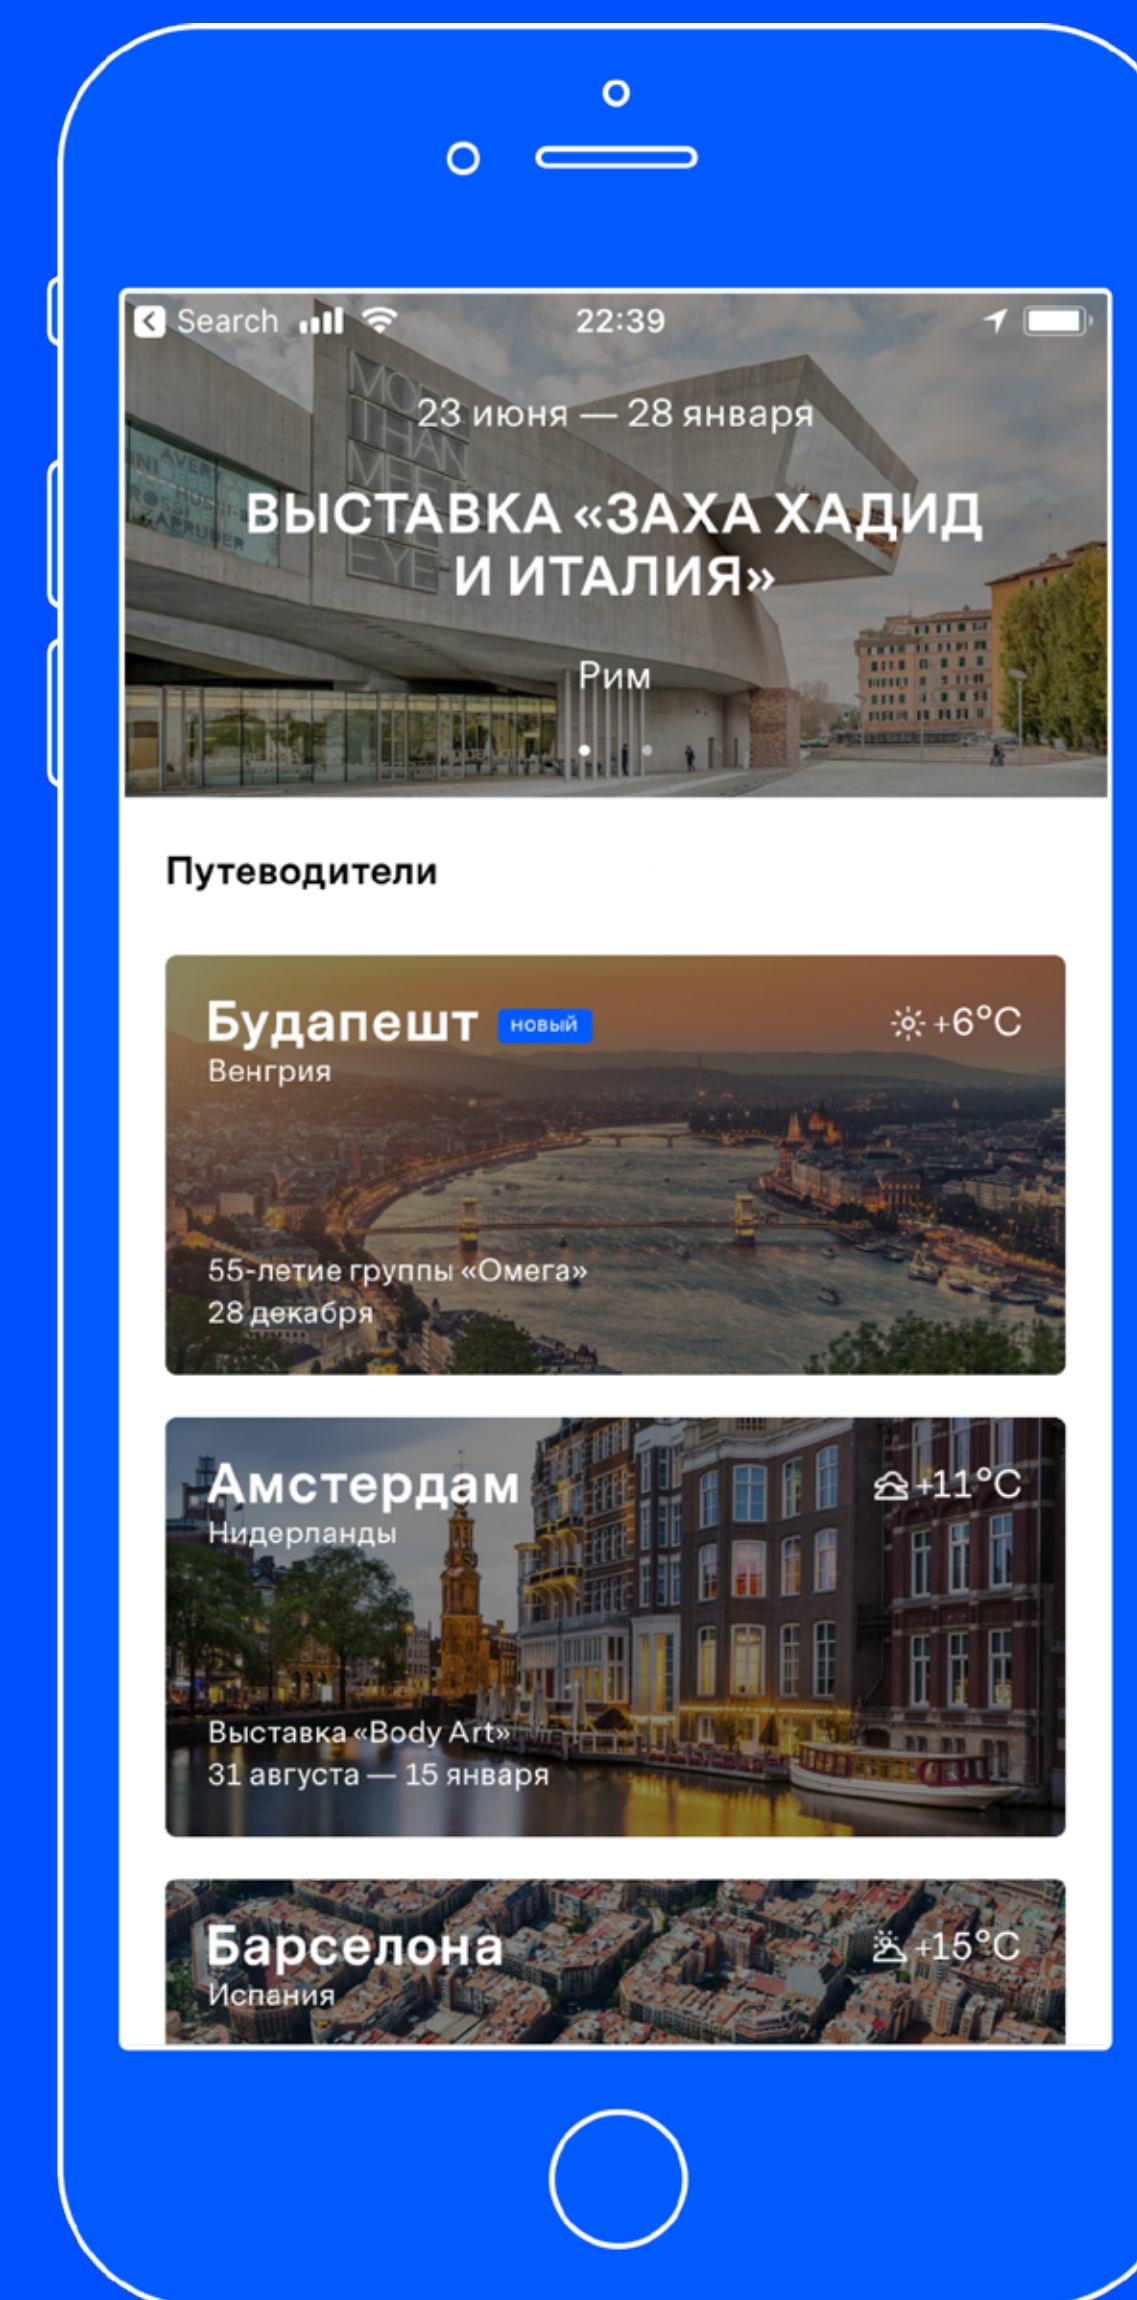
Search 22:39

23 июня — 28 января

ВЫСТАВКА «ЗАХА ХАДИД И ИТАЛИЯ»

Рим

Путеводители

Будапешт новый +6°C
Венгрия

55-летие группы «Омега»
28 декабря

Амстердам +11°C
Нидерланды

Выставка «Body Art»
31 августа — 15 января

Барселона +15°C
Испания